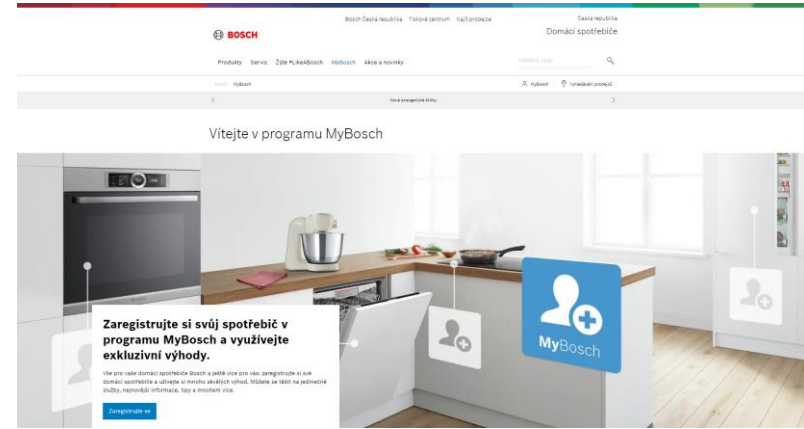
Bosch Česká republika Tiskové centrum Najít prodejce

Česká republika
Domácí spotřebiče

BOSCH

Produkty Servis Žijte #LikeABosch MyBosch Akce a novinky

Hledaný výraz

Domů MyBosch

MyBosch Vyhledávání prodejců

Nové energetické štítky

Vítejte v programu MyBosch

Zaregistrujte si svůj spotřebič v programu MyBosch a využívejte exkluzivní výhody.

Vše pro vaše domácí spotřebiče Bosch a ještě více pro vás: zaregistrujte si své domácí spotřebiče a užívejte si mnoho skvělých výhod. Můžete se těšit na jedinečné služby, nejnovější informace, tipy a mnohem více.

Zaregistrujte se

MyBosch